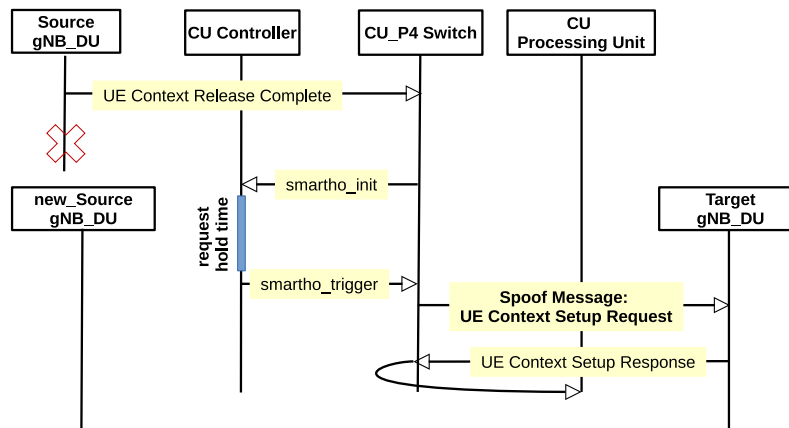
Source gNB_DU

CU Controller

CU_P4 Switch

CU Processing Unit

UE Context Release Complete

new_Source gNB_DU

smartho_init

Target gNB_DU

request hold time

smartho_trigger

Spoof Message: UE Context Setup Request

UE Context Setup Response